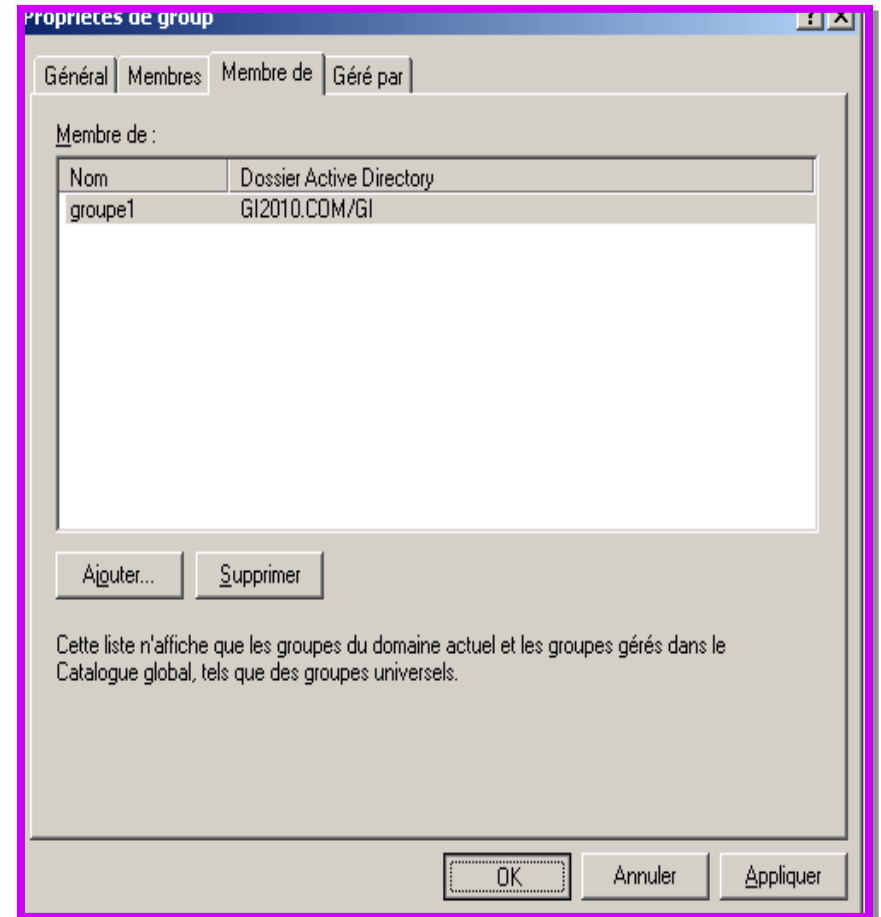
Propriétés de group

?
X

Général
Membres
Membre de
Géré par

Membre de :

| Nom | Dossier Active Directory |
|---|---|
| groupe1 | GI2010.COM/GI |

Ajouter...
Supprimer

Cette liste n'affiche que les groupes du domaine actuel et les groupes gérés dans le Catalogue global, tels que des groupes universels.

OK
Annuler
Appliquer